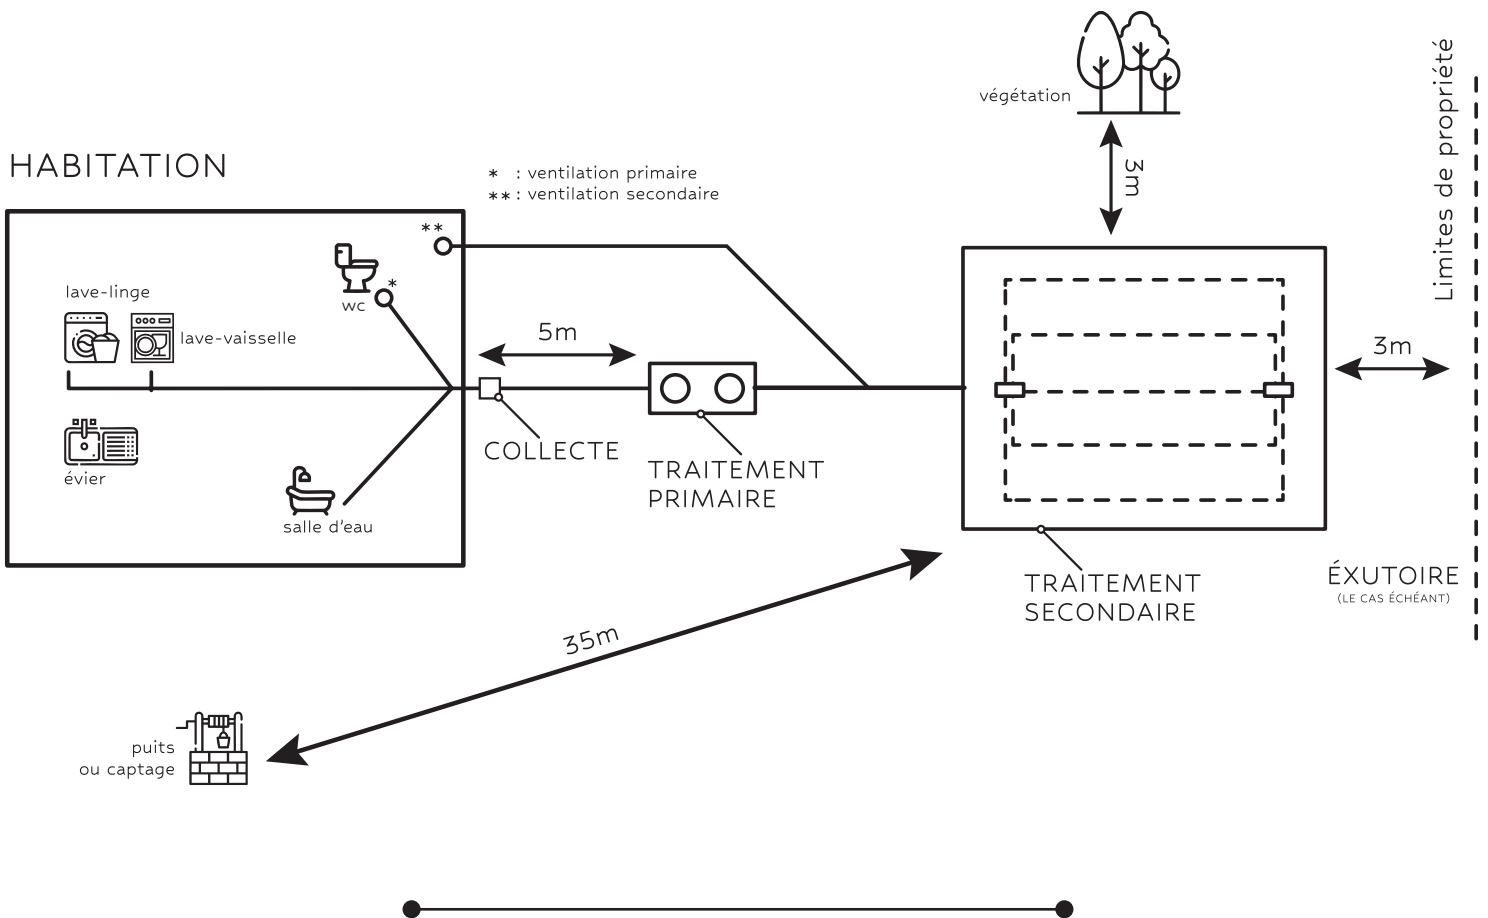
HABITATION

* : ventilation primaire
** : ventilation secondaire

végétation

3m

Limites de propriété

**

*

wc

lave-linge

lave-vaisselle

évier

salle d'eau

5m

COLLECTE

TRAITEMENT PRIMAIRE

3m

TRAITEMENT SECONDAIRE

ÉXUTOIRE
(LE CAS ÉCHÉANT)

35m

puits
ou captage